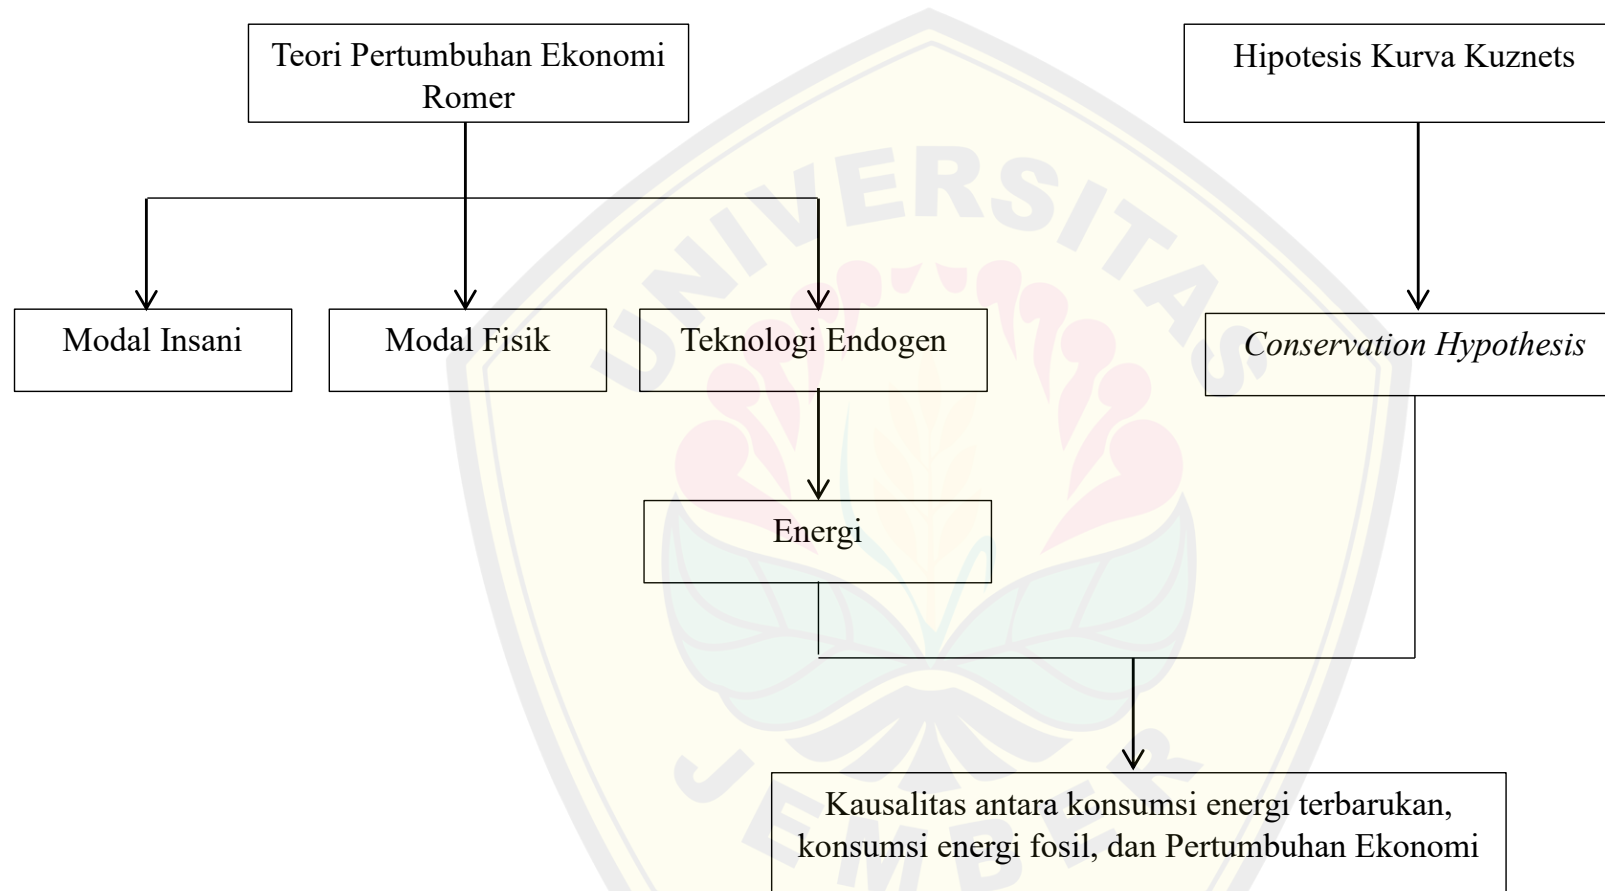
Teori Pertumbuhan Ekonomi Romer

Hipotesis Kurva Kuznets

Modal Insani

Modal Fisik

Teknologi Endogen

*Conservation Hypothesis*

Energi

Kausalitas antara konsumsi energi terbarukan, konsumsi energi fosil, dan Pertumbuhan Ekonomi

UNIVERSITAS JEMBER